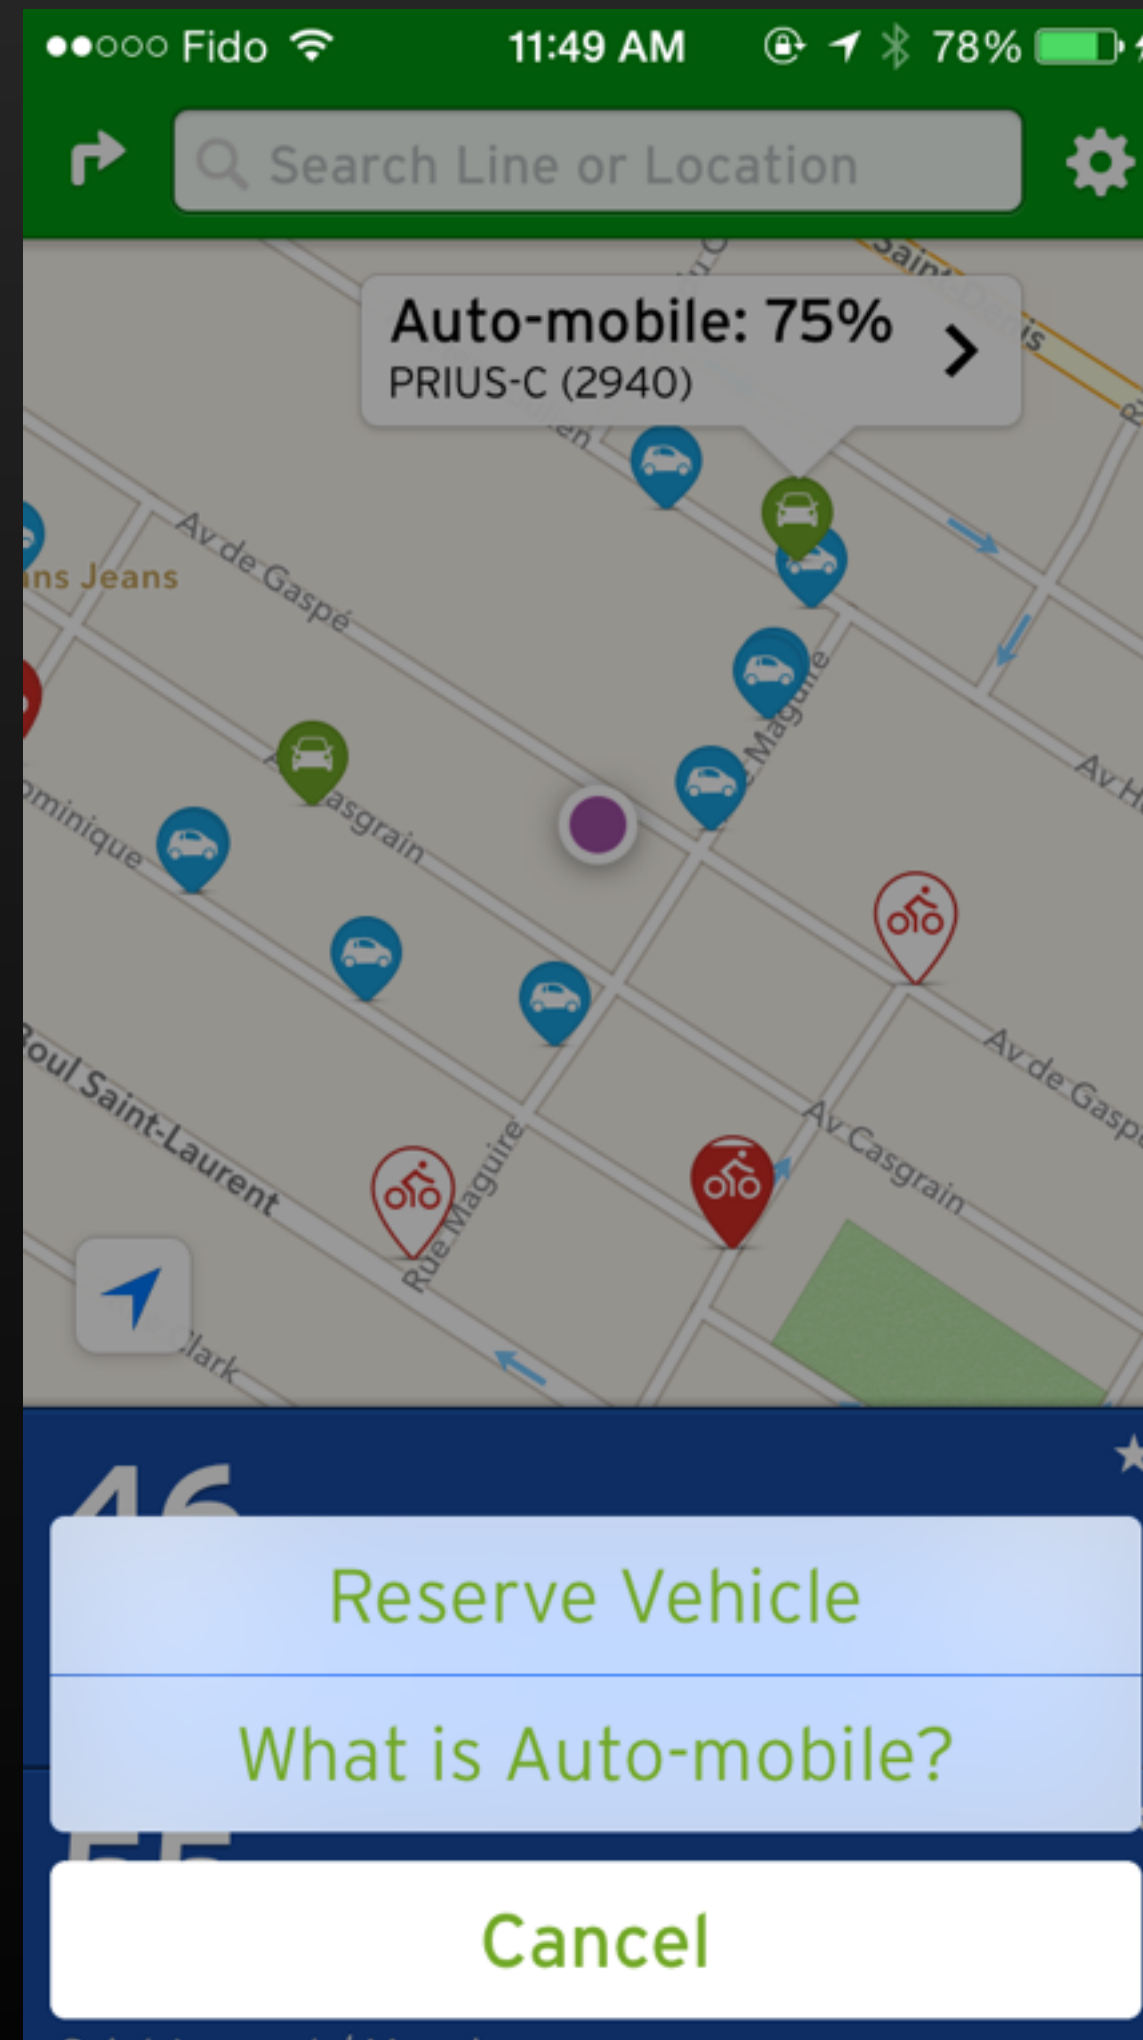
●●○○○ Fido 11:49 AM 78%

Search Line or Location

Auto-mobile: 75%
PRIUS-C (2940)

Av de Gaspé
ns Jeans
ominique
asgrain
Rue Maguire
Maguire
Av de Gaspé
Av Casgrain
oul Saint-Laurent
Clark
Av H

46

Reserve Vehicle

What is Auto-mobile?

Cancel